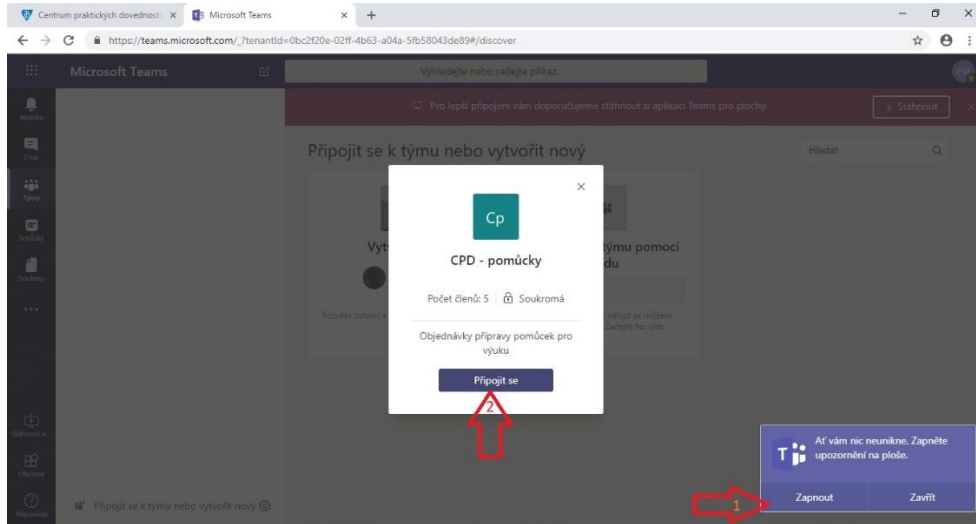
Centrum praktických dovedností ×
Microsoft Teams ×
+
https://teams.microsoft.com/_?tenantId=0bc2f20e-02ff-4b63-a04a-5fb58043de89#/discover

Microsoft Teams
Vyhledejte nebo zadejte příkaz.
Pro lepší připojení vám doporučujeme stáhnout si aplikaci Teams pro plochy.
Stáhnout

Aktivita
Chat
Týmy
Schůzky
Soubory
...
Stáhnout a...
Obchod
Nápověda

Připojit se k týmu nebo vytvořit nový
Hledat

Vyt
týmu pomocí
du

Cp
CPD - pomůcky
Počet členů: 5 Soukromá
Objednávky přípravy pomůcek pro výuku
Připojit se
2

Připojit se k týmu nebo vytvořit nový

Ať vám nic neunikne. Zapněte upozornění na ploše.
Zapnout
Zavřít
1